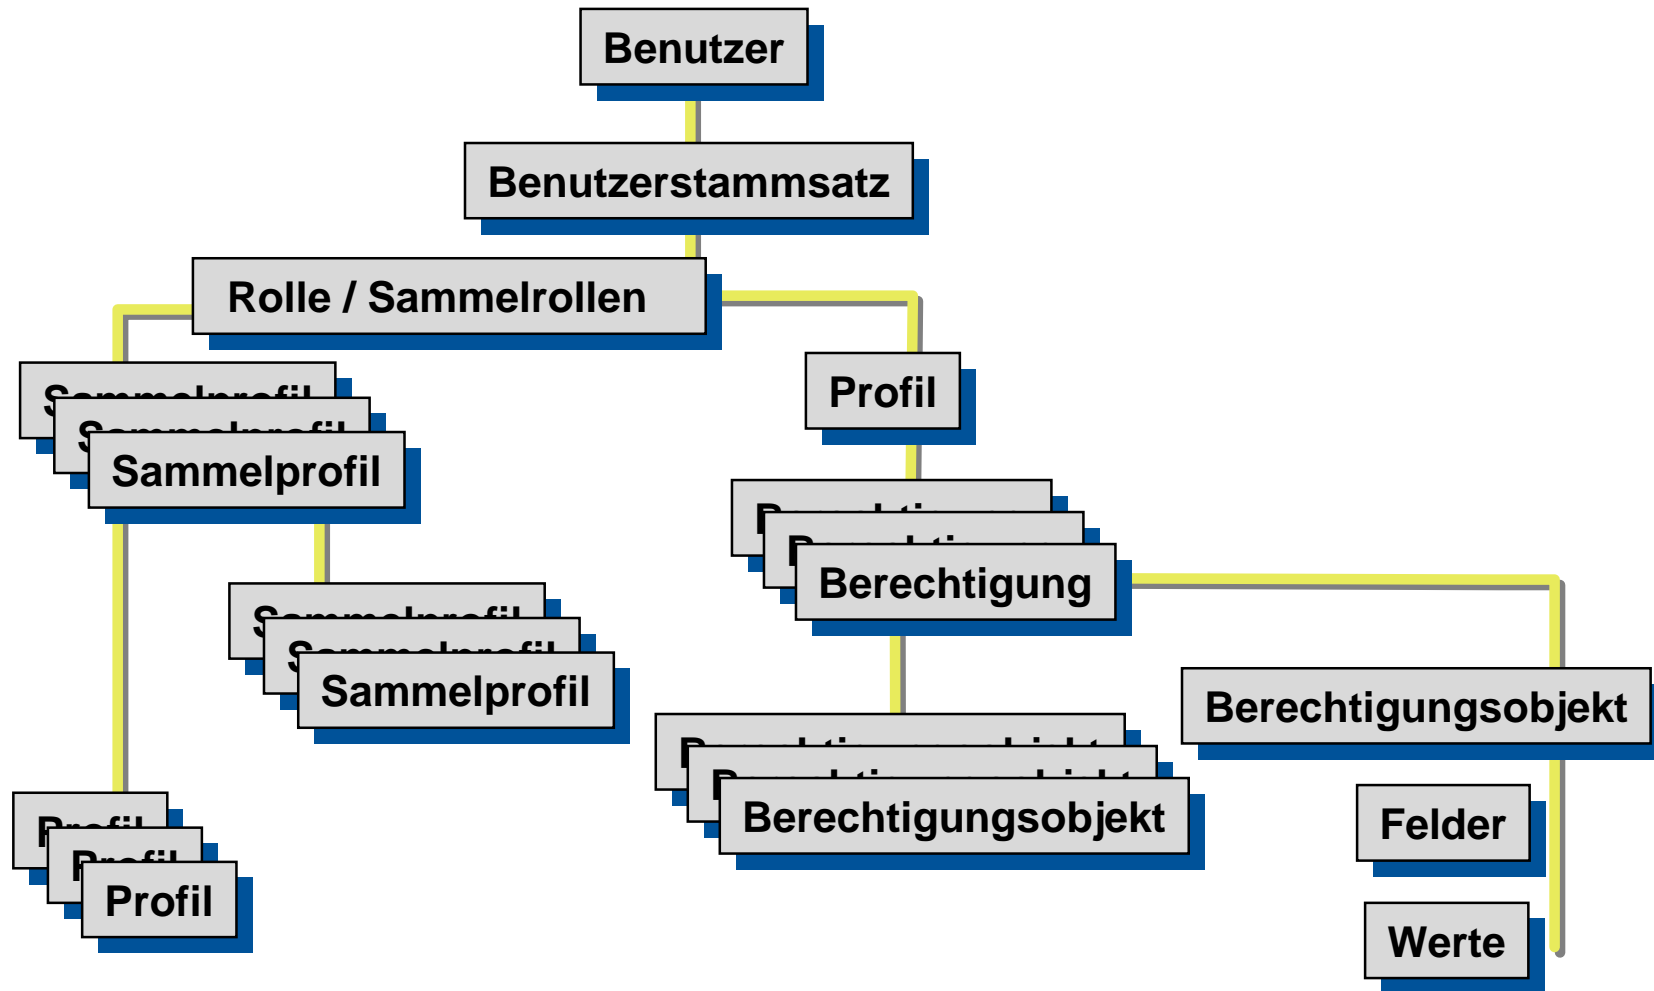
Benutzer

Benutzerstammsatz

Rolle / Sammelrollen

Sammelprofil

Sammelprofil

Sammelprofil

Profil

Berechtigung

Berechtigung

Berechtigung

Sammelprofil

Sammelprofil

Sammelprofil

Berechtigungsobjekt

Berechtigungsobjekt

Berechtigungsobjekt

Berechtigungsobjekt

Felder

Profil

Profil

Profil

Werte